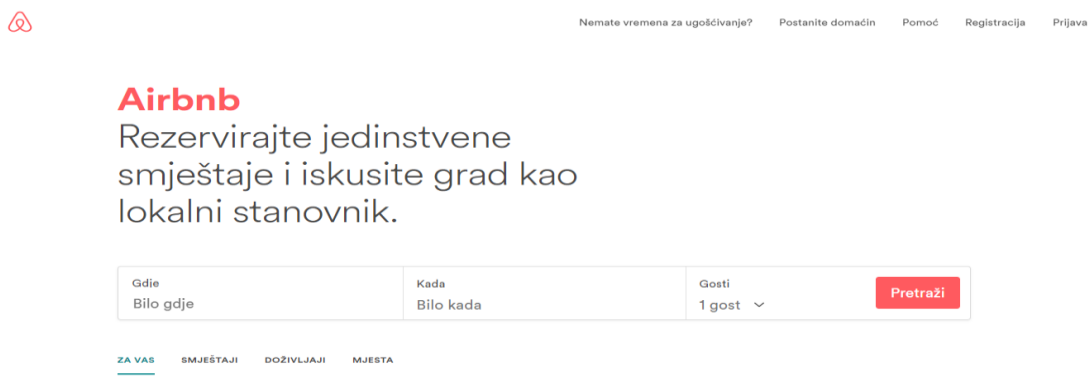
Nemate vremena za ugošćivanje? Postanite domaćin Pomoć Registracija Prijava

Airbnb
Rezervirajte jedinstvene smještaje i iskusite grad kao lokalni stanovnik.

Gdie
Bilo gdje

Kada
Bilo kada

Gosti
1 gost

Pretraži

ZA VAS SMJEŠTAJI DOŽIVLJAJI MJESTA